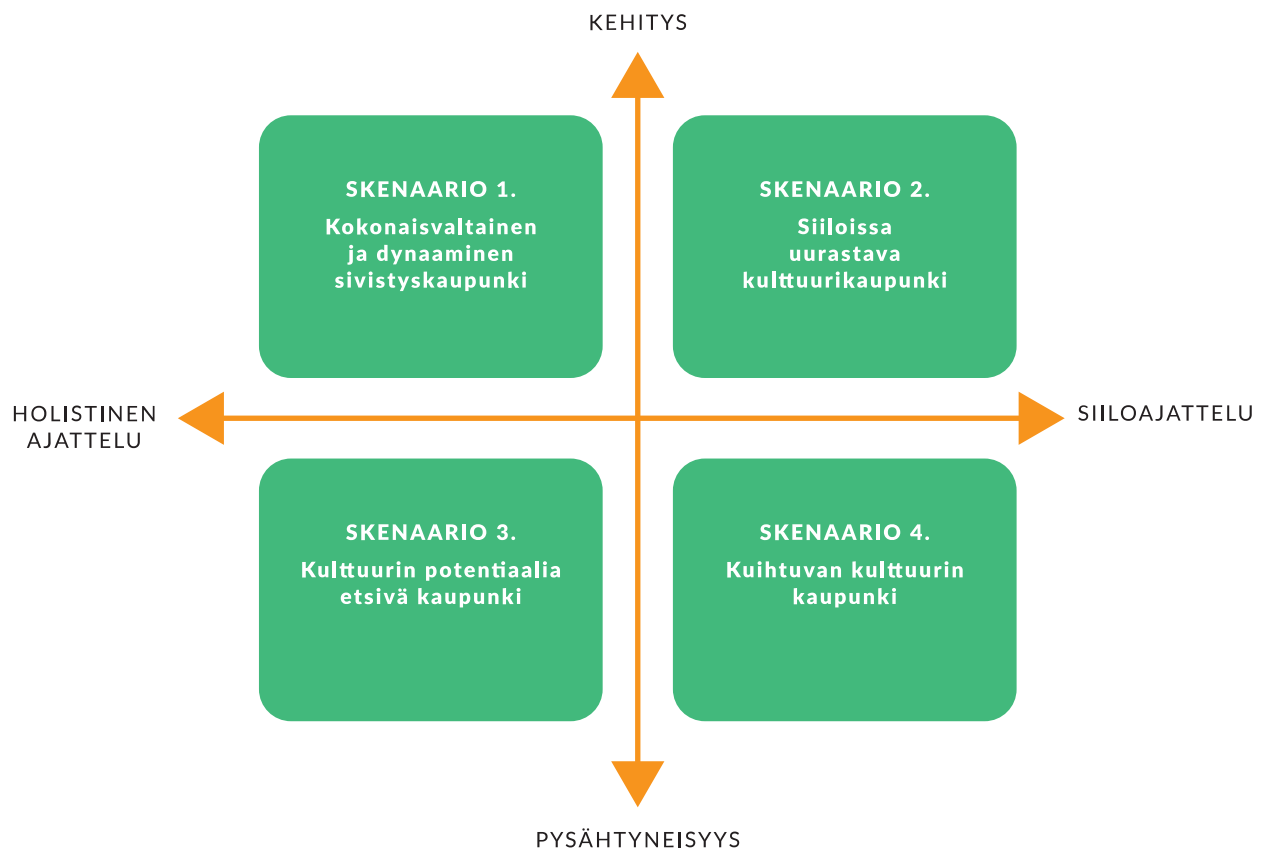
KEHITYS

SKENAARIO 1.
Kokonaisvaltainen ja dynaaminen sivistyskaupunki

SKENAARIO 2.
Siiloissa uurastava kulttuurikaupunki

HOLISTINEN AJATTELU

SIILOAJATTELU

SKENAARIO 3.
Kulttuurin potentiaalia etsivä kaupunki

SKENAARIO 4.
Kuihtuvan kulttuurin kaupunki

PYSÄHTYNEISYYS